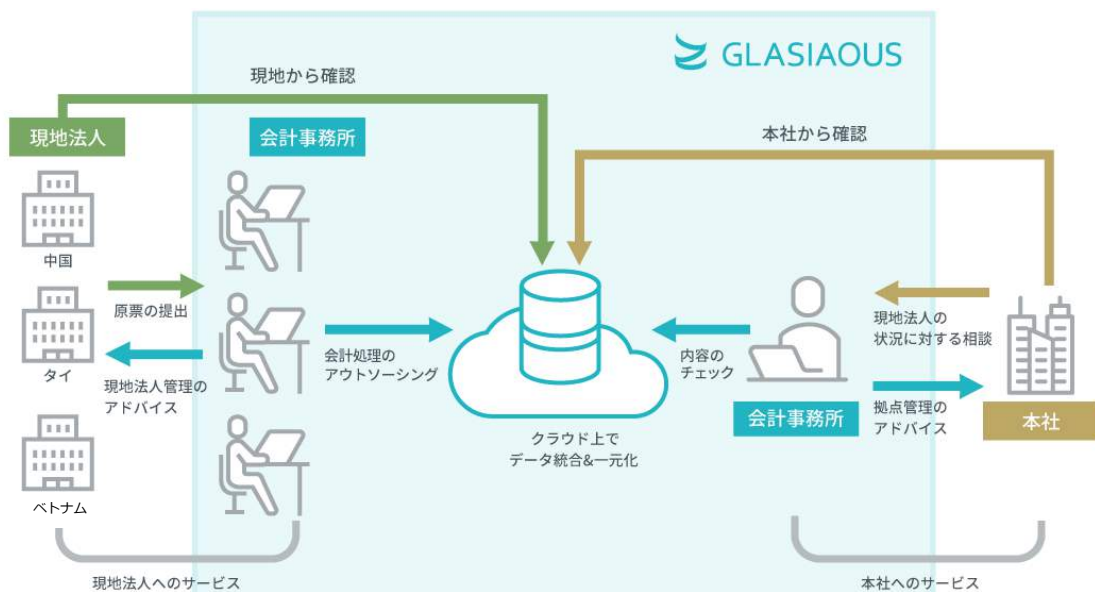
GLASIAOUS

現地から確認

現地法人

会計事務所

本社から確認

中国

原票の提出

タイ

現地法人管理のアドバイス

ベトナム

会計処理のアウトソーシング

クラウド上でデータ統合&一元化

内容のチェック

会計事務所

現地法人の状況に対する相談

拠点管理のアドバイス

本社

現地法人へのサービス

本社へのサービス